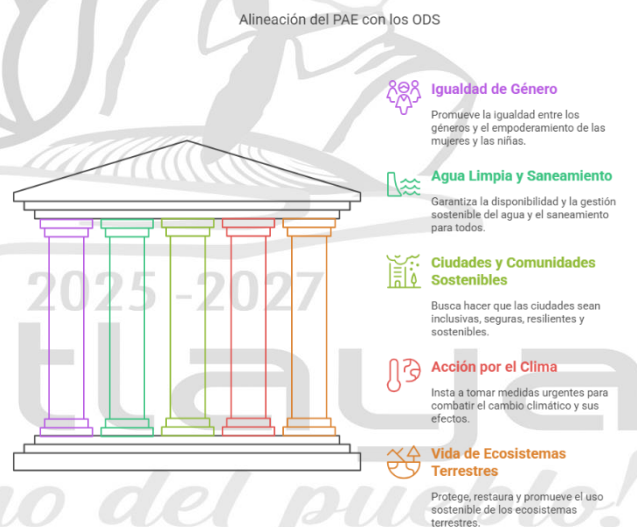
Alineación del PAE con los ODS

Igualdad de Género

Promueve la igualdad entre los géneros y el empoderamiento de las mujeres y las niñas.

Agua Limpia y Saneamiento

Garantiza la disponibilidad y la gestión sostenible del agua y el saneamiento para todos.

Ciudades y Comunidades Sostenibles

Busca hacer que las ciudades sean inclusivas, seguras, resilientes y sostenibles.

Acción por el Clima

Insta a tomar medidas urgentes para combatir el cambio climático y sus efectos.

Vida de Ecosistemas Terrestres

Protege, restaura y promueve el uso sostenible de los ecosistemas terrestres.

2025 - 2027

tlaya

no del pueblo!